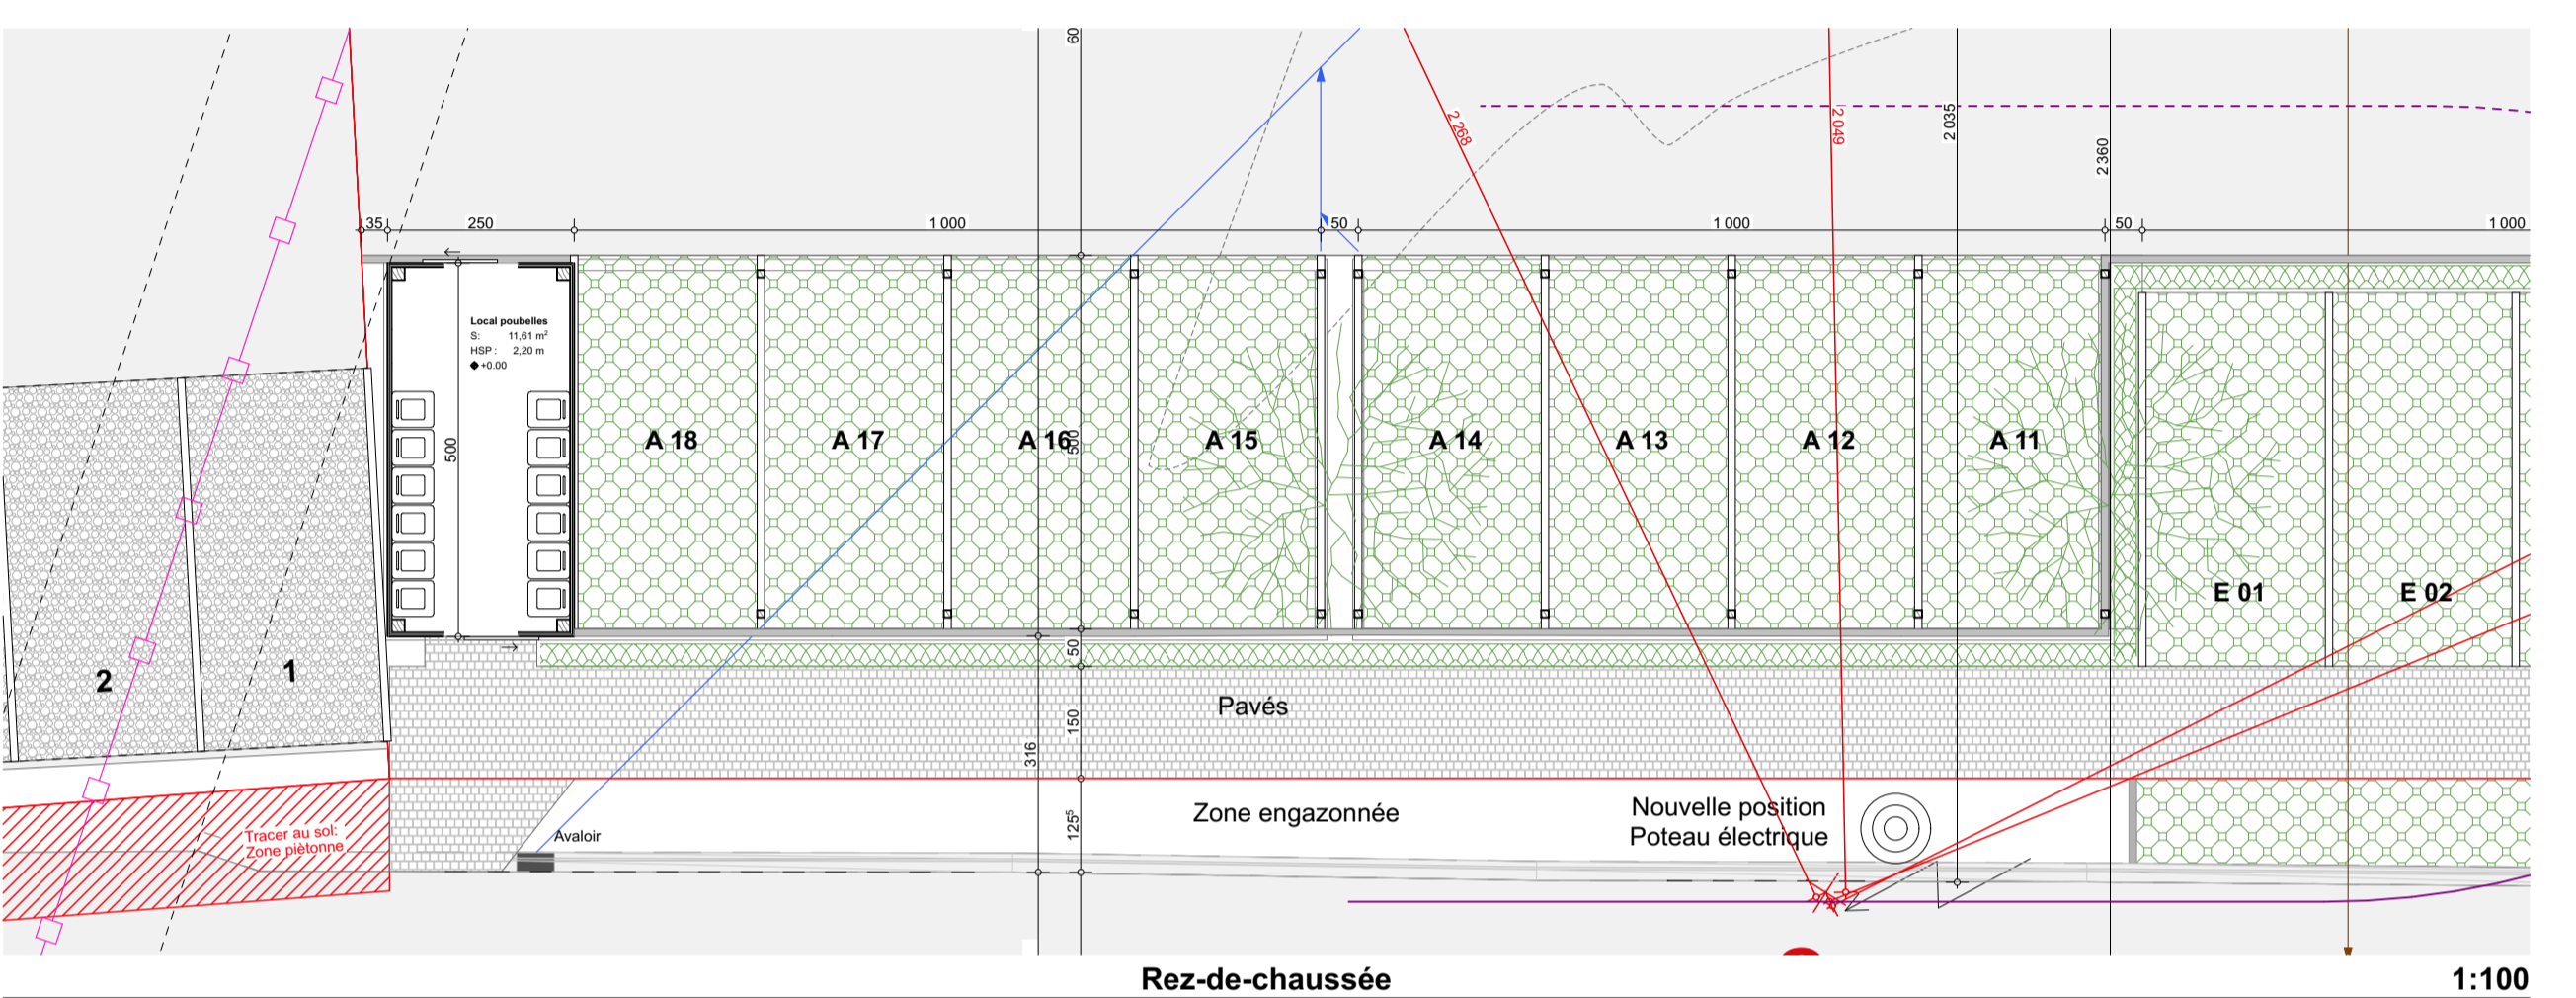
60
2 268
2 049
2 035
2360
35
250
1 000
50
1 000
50
1 000
Local poubelles
S: 11,61 m²
HSP : 2,20 m
◆ +0.00
500
A 18
A 17
A 16
500
A 15
A 14
A 13
A 12
A 11
E 01
E 02
2
1
50
150
316
Pavés
$125^5$
Zone engazonnée
Nouvelle position
Poteau électrique
Tracer au sol:
Zone piètonne
Avaloir
Rez-de-chaussée
1:100